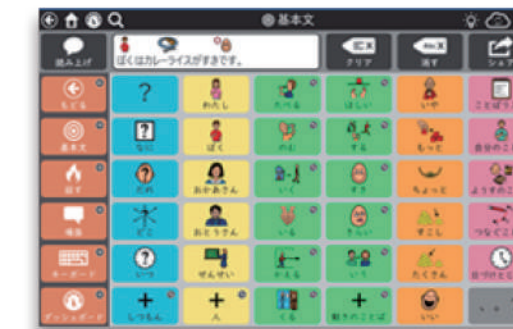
基本文

読み上げ

ぼくはカレーライスがすきです。

クリア

消す

シェア

もどる

基本文

探す

候補

キーボード

ダッシュボード

?

なに

だれ

どこ

いつ

しつもん

わたし

ぼく

おかあさん

おとうさん

せんせい

人

たべる

のむ

いく

いる

かえる

はしい

する

すき

きらい

いう

動きのことば

いや

もっと

ちょっと

すこし

たくさん

いい

ことばう

自分のこと

ようすのこ

つなぐこと

日付けとじ